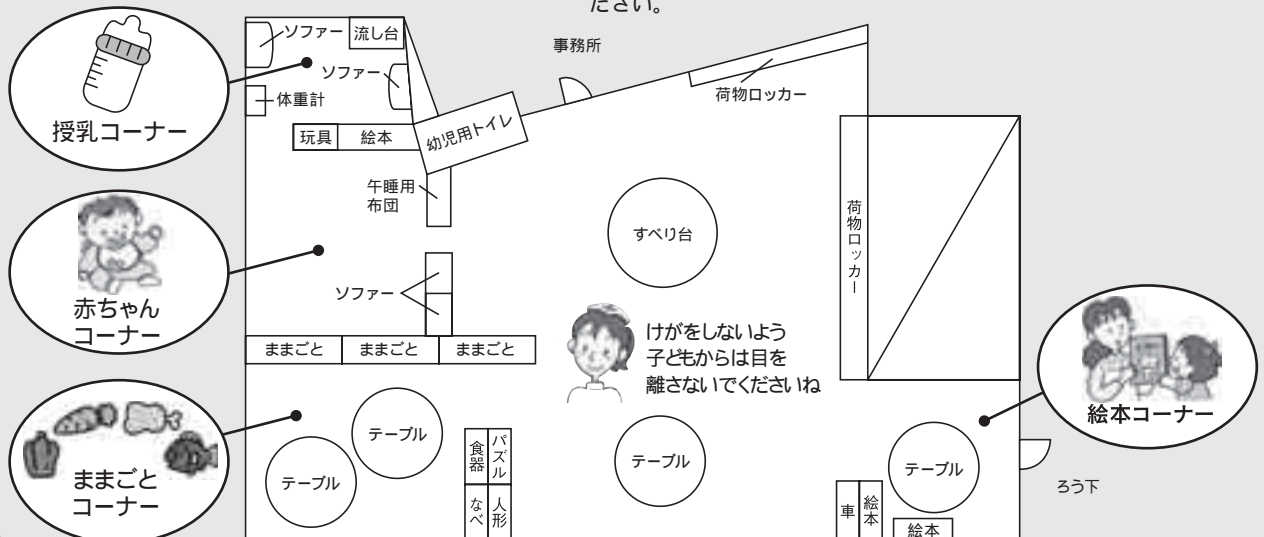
ださい。

ソファー
流し台
事務所
ソファー
荷物ロッカー
体重計
授乳コーナー
玩具
絵本
幼児用トイレ
午睡用布団
荷物ロッカー
すべり台
赤ちゃんコーナー
ソファー
けがをしないよう子どもからは目を離さないでくださいね
ままごと
ままごと
ままごと
絵本コーナー
テーブル
食器
パズル
テーブル
テーブル
ままごとコーナー
テーブル
なべ
人形
車
絵本
絵本
ろう下